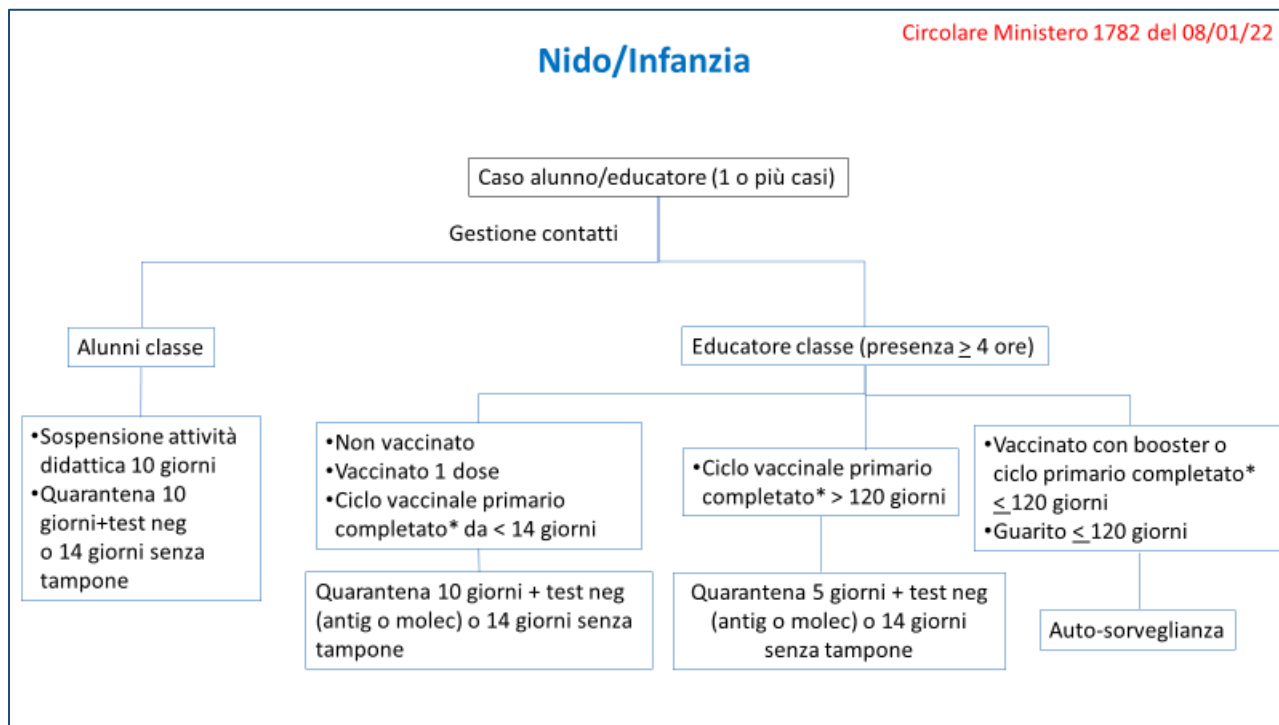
Circolare Ministero 1782 del 08/01/22

Nido/Infanzia

Caso alunno/educatore (1 o più casi)

Gestione contatti

Alunni classe

Educatore classe (presenza $\geq$ 4 ore)

•Sospensione attività didattica 10 giorni
•Quarantena 10 giorni+test neg o 14 giorni senza tampone

•Non vaccinato
•Vaccinato 1 dose
•Ciclo vaccinale primario completato* da < 14 giorni

Quarantena 10 giorni + test neg (antig o molec) o 14 giorni senza tampone

•Ciclo vaccinale primario completato* > 120 giorni

Quarantena 5 giorni + test neg (antig o molec) o 14 giorni senza tampone

•Vaccinato con booster o ciclo primario completato* $\leq$ 120 giorni
•Guarito $\leq$ 120 giorni

Auto-sorveglianza